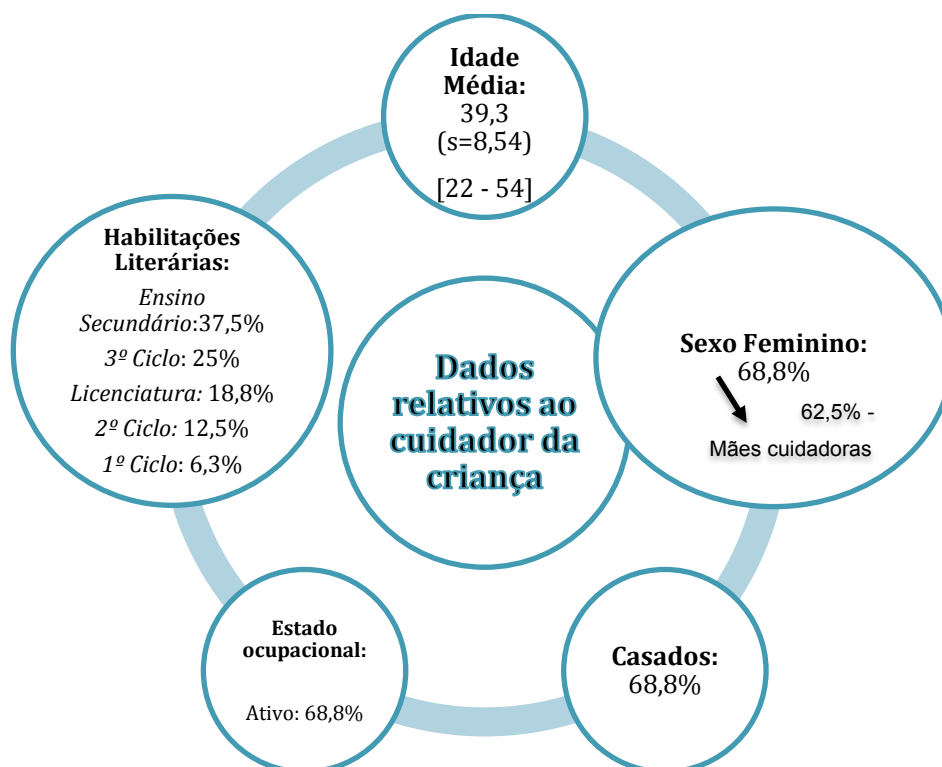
Idade Média:
39,3
(s=8,54)
[22 - 54]

Habilitações Literárias:
Ensino Secundário:37,5%
3º Ciclo: 25%
Licenciatura: 18,8%
2º Ciclo: 12,5%
1º Ciclo: 6,3%

Dados relativos ao cuidador da criança

Sexo Feminino:
68,8%
62,5% -
Mães cuidadoras

Estado ocupacional:
Ativo: 68,8%

Casados:
68,8%